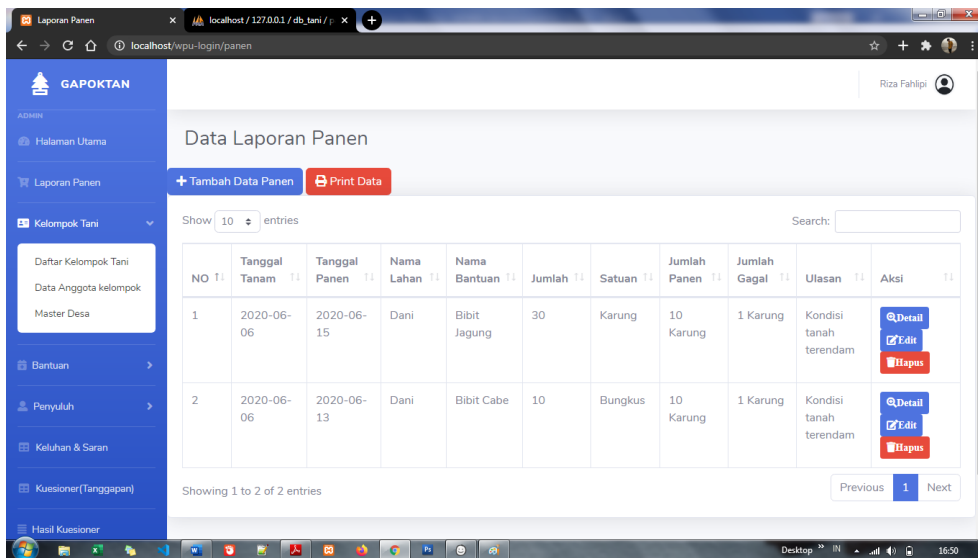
Laporan Panen
localhost / 127.0.0.1 / db_tani / p
localhost/wpu-login/panen

GAPOKTAN
ADMIN
Halaman Utama
Laporan Panen
Kelompok Tani
Daftar Kelompok Tani
Data Anggota kelompok
Master Desa
Bantuan
Penyuluh
Keluhan & Saran
Kuesioner(Tanggapan)
Hasil Kuesioner

Riza Fahlipi

Data Laporan Panen

Tambah Data Panen
Print Data

Show 10 entries
Search:

| NO | Tanggal Tanam | Tanggal Panen | Nama Lahan | Nama Bantuan | Jumlah | Satuan | Jumlah Panen | Jumlah Gagal | Ulasan | Aksi |
|---|---|---|---|---|---|---|---|---|---|---|
| 1 | 2020-06-06 | 2020-06-15 | Dani | Bibit Jagung | 30 | Karung | 10 Karung | 1 Karung | Kondisi tanah terendam | Detail Edit Hapus |
| 2 | 2020-06-06 | 2020-06-13 | Dani | Bibit Cabe | 10 | Bungkus | 10 Karung | 1 Karung | Kondisi tanah terendam | Detail Edit Hapus |

Showing 1 to 2 of 2 entries
Previous 1 Next

Desktop IN 16:50